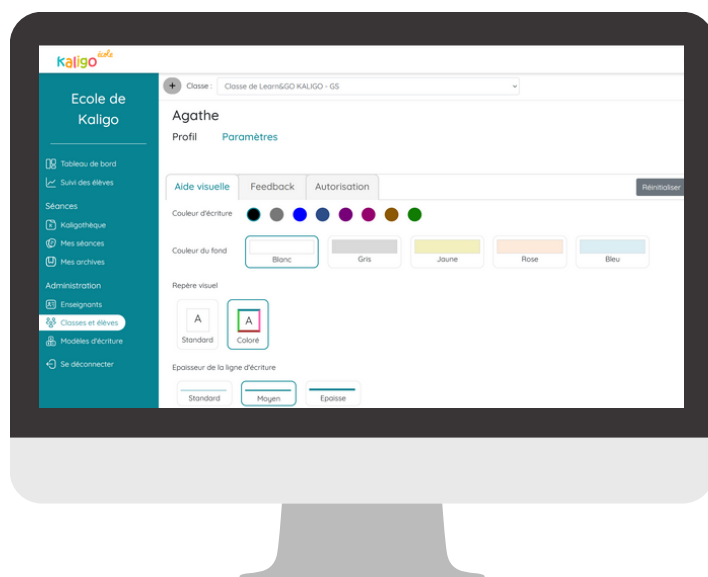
kaligo école

Ecole de Kaligo

Tableau de bord
Suivi des élèves

Séances
Kaligothèque
Mes séances
Mes archives

Administration
Enseignants
Classes et élèves
Modèles d'écriture

Se déconnecter

+ Classe : Classe de Learn&GO KALIGO - GS

Agathe

Profil Paramètres

Aide visuelle Feedback Autorisation

Réinitialiser

Couleur d'écriture

Couleur du fond

Blanc Gris Jaune Rose Bleu

Repère visuel

A Standard

A Coloré

Epaisseur de la ligne d'écriture

Standard Moyen Epaisse